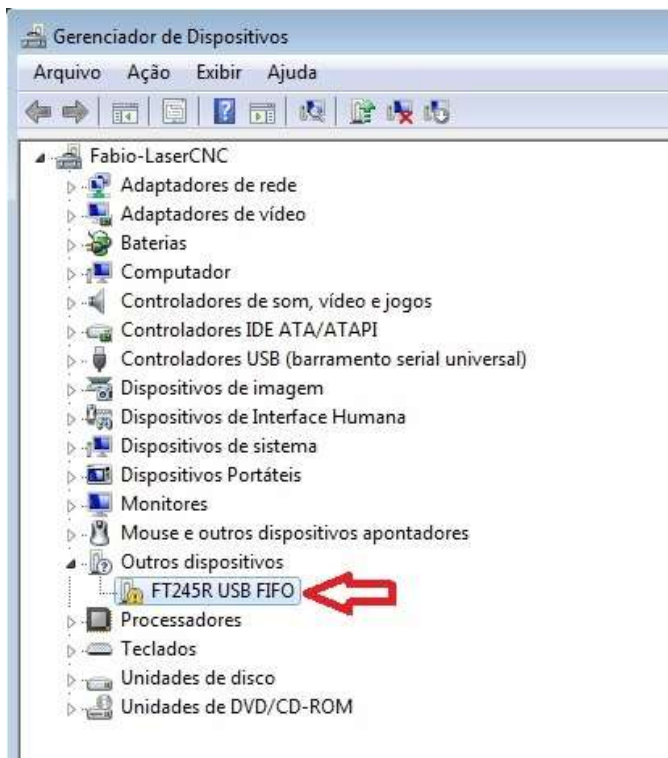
Gerenciador de Dispositivos

Arquivo Ação Exibir Ajuda

Fabio-LaserCNC
Adaptadores de rede
Adaptadores de vídeo
Baterias
Computador
Controladores de som, vídeo e jogos
Controladores IDE ATA/ATAPI
Controladores USB (barramento serial universal)
Dispositivos de imagem
Dispositivos de Interface Humana
Dispositivos de sistema
Dispositivos Portáteis
Monitores
Mouse e outros dispositivos apontadores
Outros dispositivos
FT245R USB FIFO
Processadores
Teclados
Unidades de disco
Unidades de DVD/CD-ROM